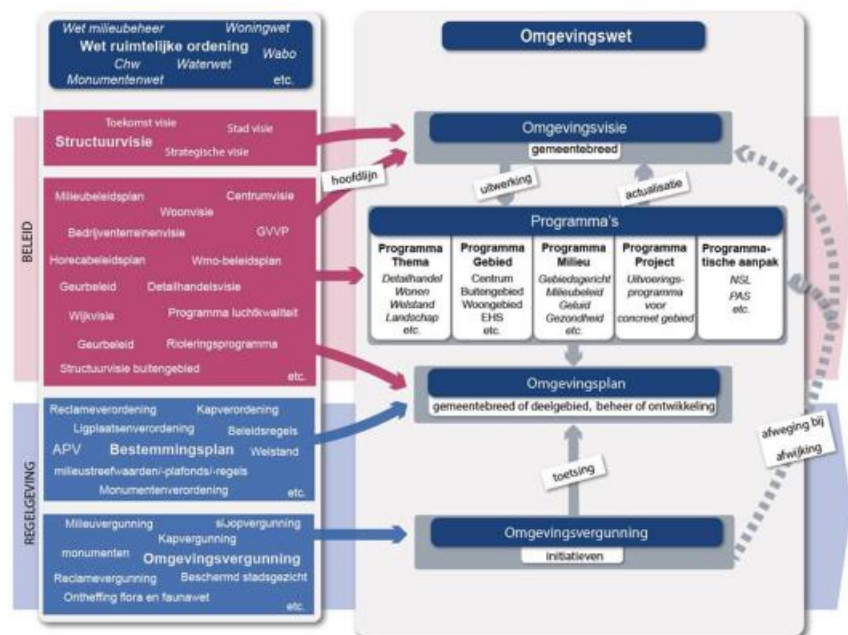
Wet milieubeheer Woningwet
Wet ruimtelijke ordening Wabo
Chw Waterwet
Monumentenwet etc.

Toekomst visie Stad visie
Structuurvisie
Strategische visie

Milieubeleidsplan Centrumvisie
Woonvisie
Bedrijventerreinenvisie GVVP
Horecabeleidsplan Wmo-beleidsplan
Geurbeleid Detailhandelsvisie
Wijkvisie Programma luchtkwaliteit
Geurbeleid Rioleringsprogramma
Structuurvisie buitengebied etc.

Reclameverordening Kapverordening
Ligplaatsenverordening Beleidsregels
APV Bestemmingsplan Welstand
milieustreefwaarden/-plafonds/-regels
Monumentenverordening etc.

Milieuvergunning sloopvergunning
Kapvergunning
monumenten Omgevingsvergunning
Reclamevergunning Beschermd stadsgezicht
Ontheffing flora en faunawet etc.

BELEID
REGELGEVING

Omgevingswet

Omgevingsvisie
gemeentebreed

hoofdlijn
uitwerking
actualisatie

Programma's

| Programma Thema | Programma Gebied | Programma Milieu | Programma Project | Programma-tische aanpak |
|---|---|---|---|---|
| Detailhandel Wonen Welstand Landschap etc. | Centrum Buitengebied Woongebied EHS etc. | Gebiedsgericht Milieubeleid Geluid Gezondheid etc. | Uitvoerings-programma voor concreet gebied | NSL PAS etc. |

Omgevingsplan
gemeentebreed of deelgebied, beheer of ontwikkeling

toetsing

afweging bij afwijking

Omgevingsvergunning
initiatieven